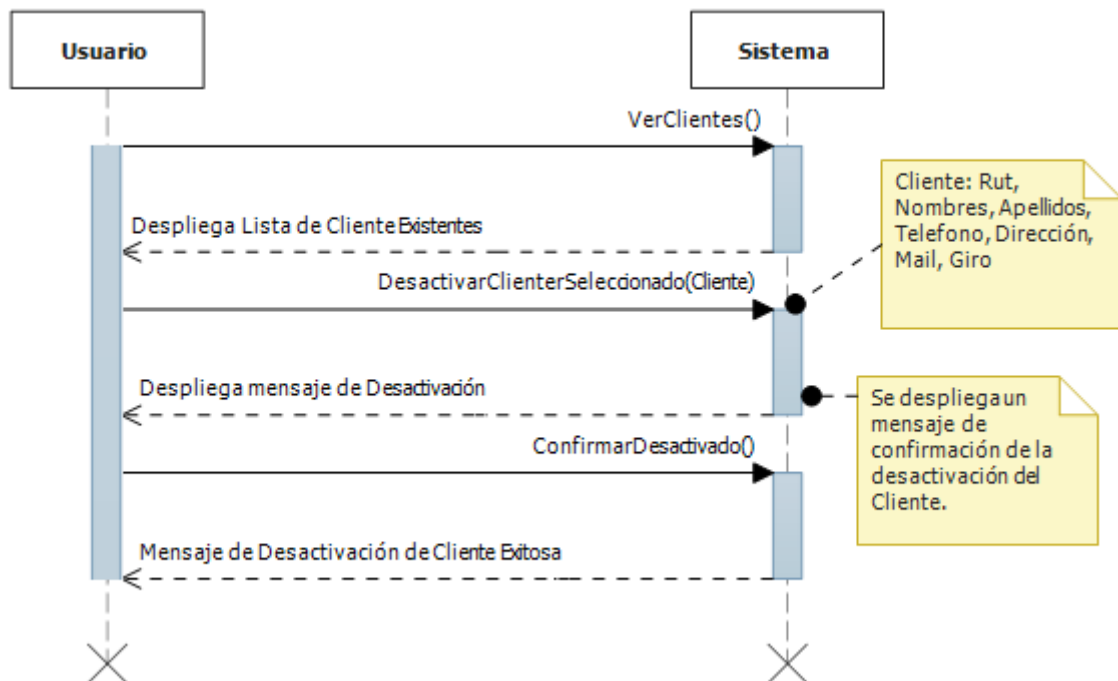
Usuario

Sistema

VerClientes()

Despliega Lista de Cliente Existentes

DesactivarClienterSeleccionado(Cliente)

Despliega mensaje de Desactivación

ConfirmarDesactivado()

Mensaje de Desactivación de Cliente Exitosa

Cliente: Rut, Nombres, Apellidos, Telefono, Dirección, Mail, Giro

Se despliega un mensaje de confirmación de la desactivación del Cliente.